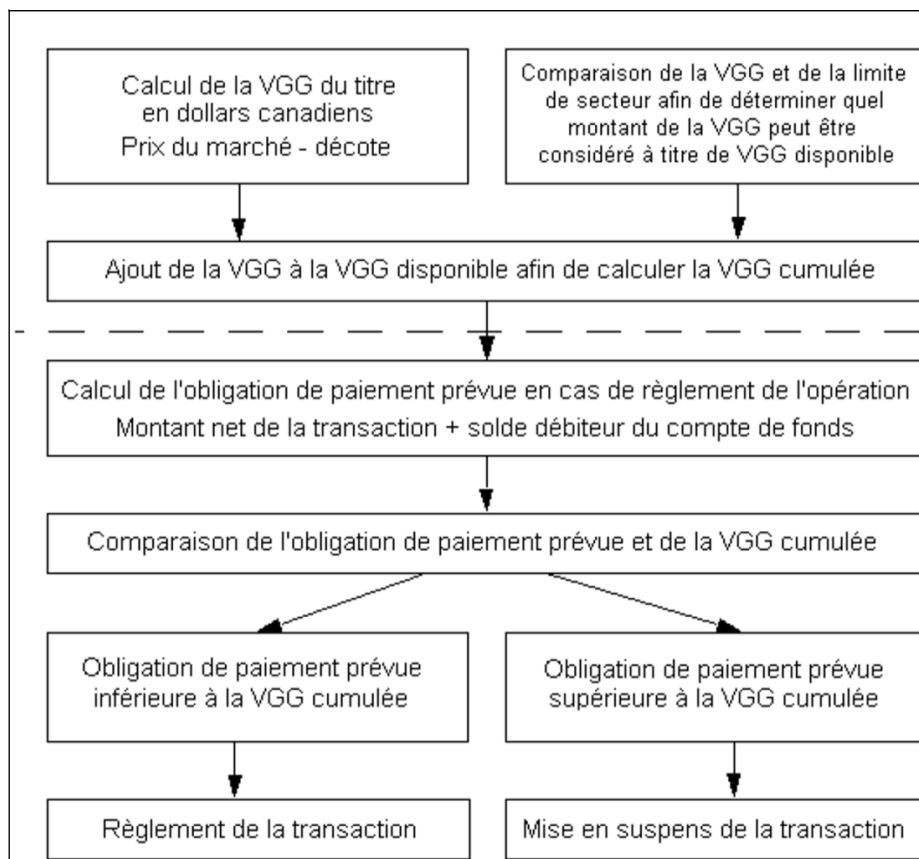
Calcul de la VGG du titre en dollars canadiens
Prix du marché - décote

Comparaison de la VGG et de la limite de secteur afin de déterminer quel montant de la VGG peut être considéré à titre de VGG disponible

Ajout de la VGG à la VGG disponible afin de calculer la VGG cumulée

Calcul de l'obligation de paiement prévue en cas de règlement de l'opération
Montant net de la transaction + solde débiteur du compte de fonds

Comparaison de l'obligation de paiement prévue et de la VGG cumulée

Obligation de paiement prévue inférieure à la VGG cumulée

Obligation de paiement prévue supérieure à la VGG cumulée

Règlement de la transaction

Mise en suspens de la transaction